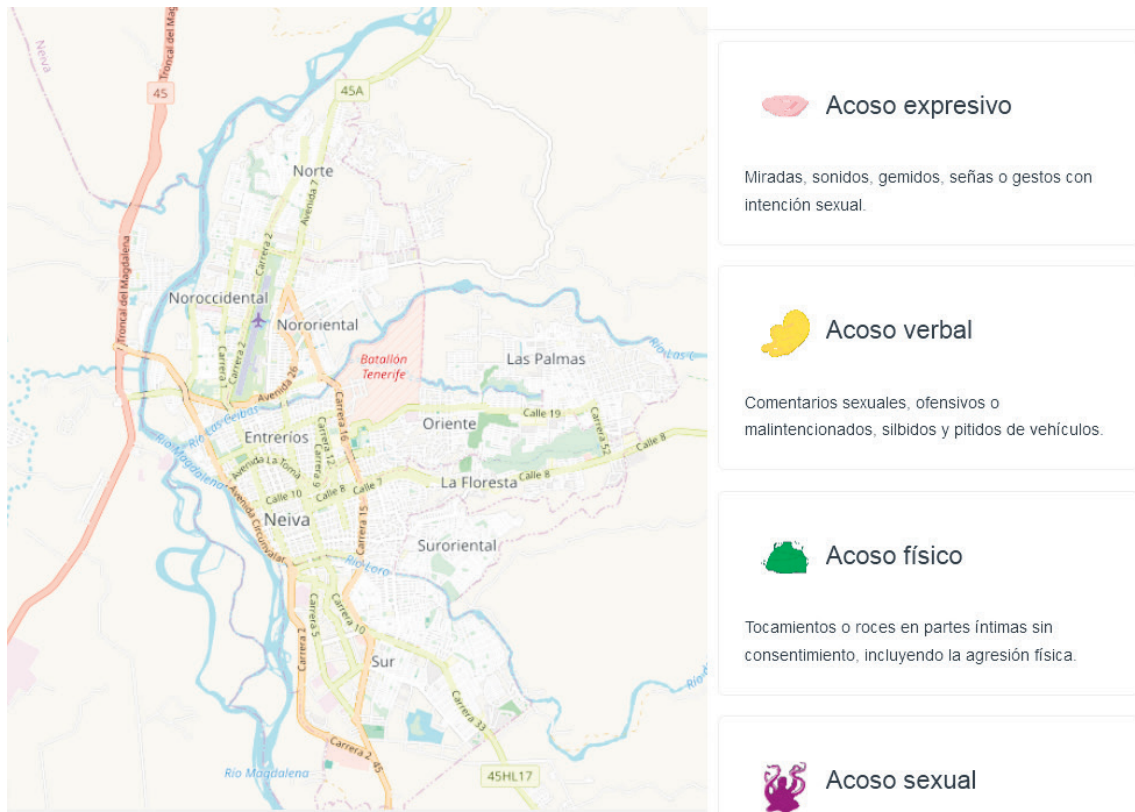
Neiva
Troncal del Magdalena
45
45A
Norte
Avenida 7
Carrera 2
Troncal del Magdalena
Noroccidental
Nororiental
Carrera 2
Carrera 7
Batallón Tenerife
Las Palmas
Río Las C
Avenida 26
Río Las Ceibas
Carrera 16
Carrera 12
Carrera 9
Entrerríos
Oriente
Calle 19
Carrera 52
Calle 8
Río Magdalena
Avenida La Toma
Calle 10
Calle 8
Calle 7
La Floresta
Calle 8
Neiva
Avenida Circunvalar
Carrera 15
Suroriental
Río Loro
Carrera 5
Carrera 10
Carrera 2
Sur
Carrera 33
Río
Río Magdalena
Carrera 2
45
45HL17

Acoso expresivo

Miradas, sonidos, gemidos, señas o gestos con intención sexual.

Acoso verbal

Comentarios sexuales, ofensivos o malintencionados, silbidos y pitidos de vehículos.

Acoso físico

Tocamientos o roces en partes íntimas sin consentimiento, incluyendo la agresión física.

Acoso sexual